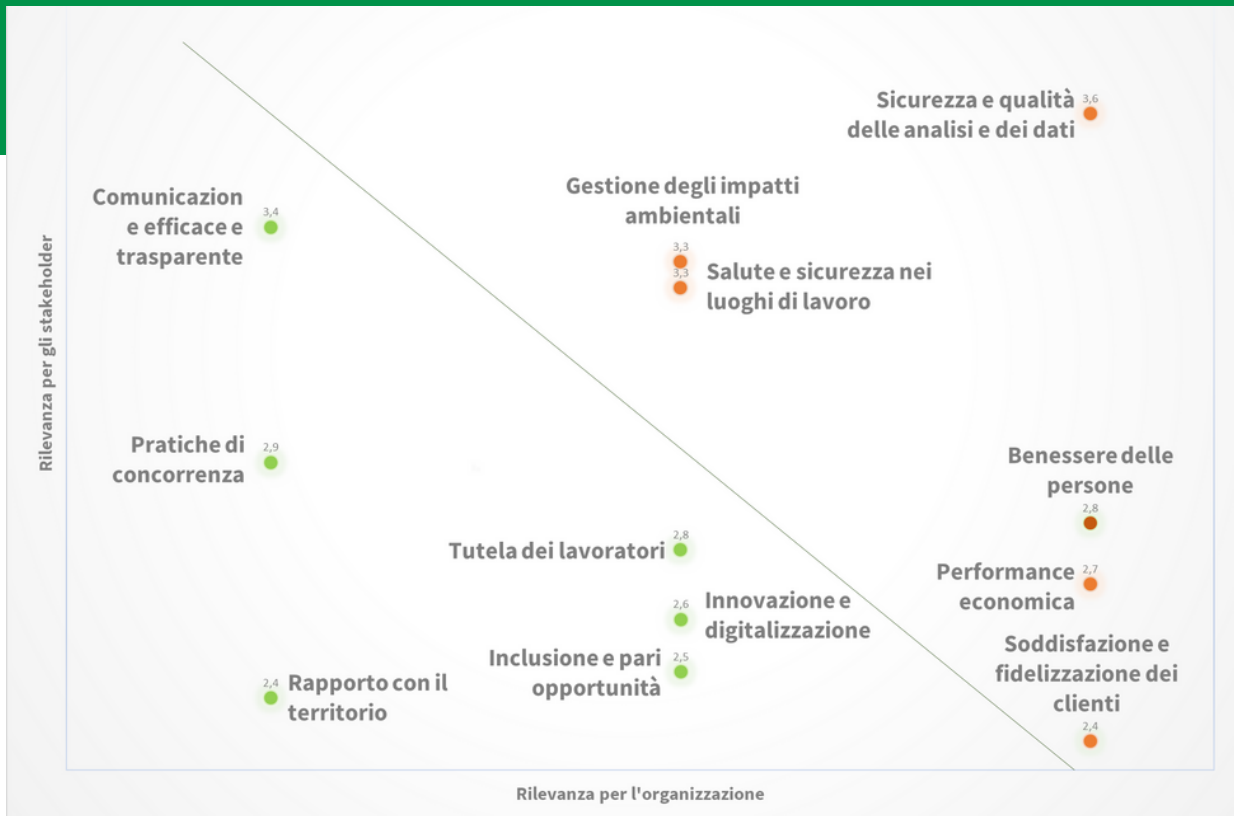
Sicurezza e qualità delle analisi e dei dati 3,6

Gestione degli impatti ambientali

3,3

3,3 Salute e sicurezza nei luoghi di lavoro

Comunicazion e efficace e trasparente 3,4

Rilevanza per gli stakeholder

Pratiche di concorrenza 2,9

Benessere delle persone

2,8

Tutela dei lavoratori 2,8

Performance economica 2,7

2,6 Innovazione e digitalizzazione

Inclusione e pari opportunità 2,5

Soddisfazione e fidelizzazione dei clienti

2,4

2,4 Rapporto con il territorio

Rilevanza per l'organizzazione